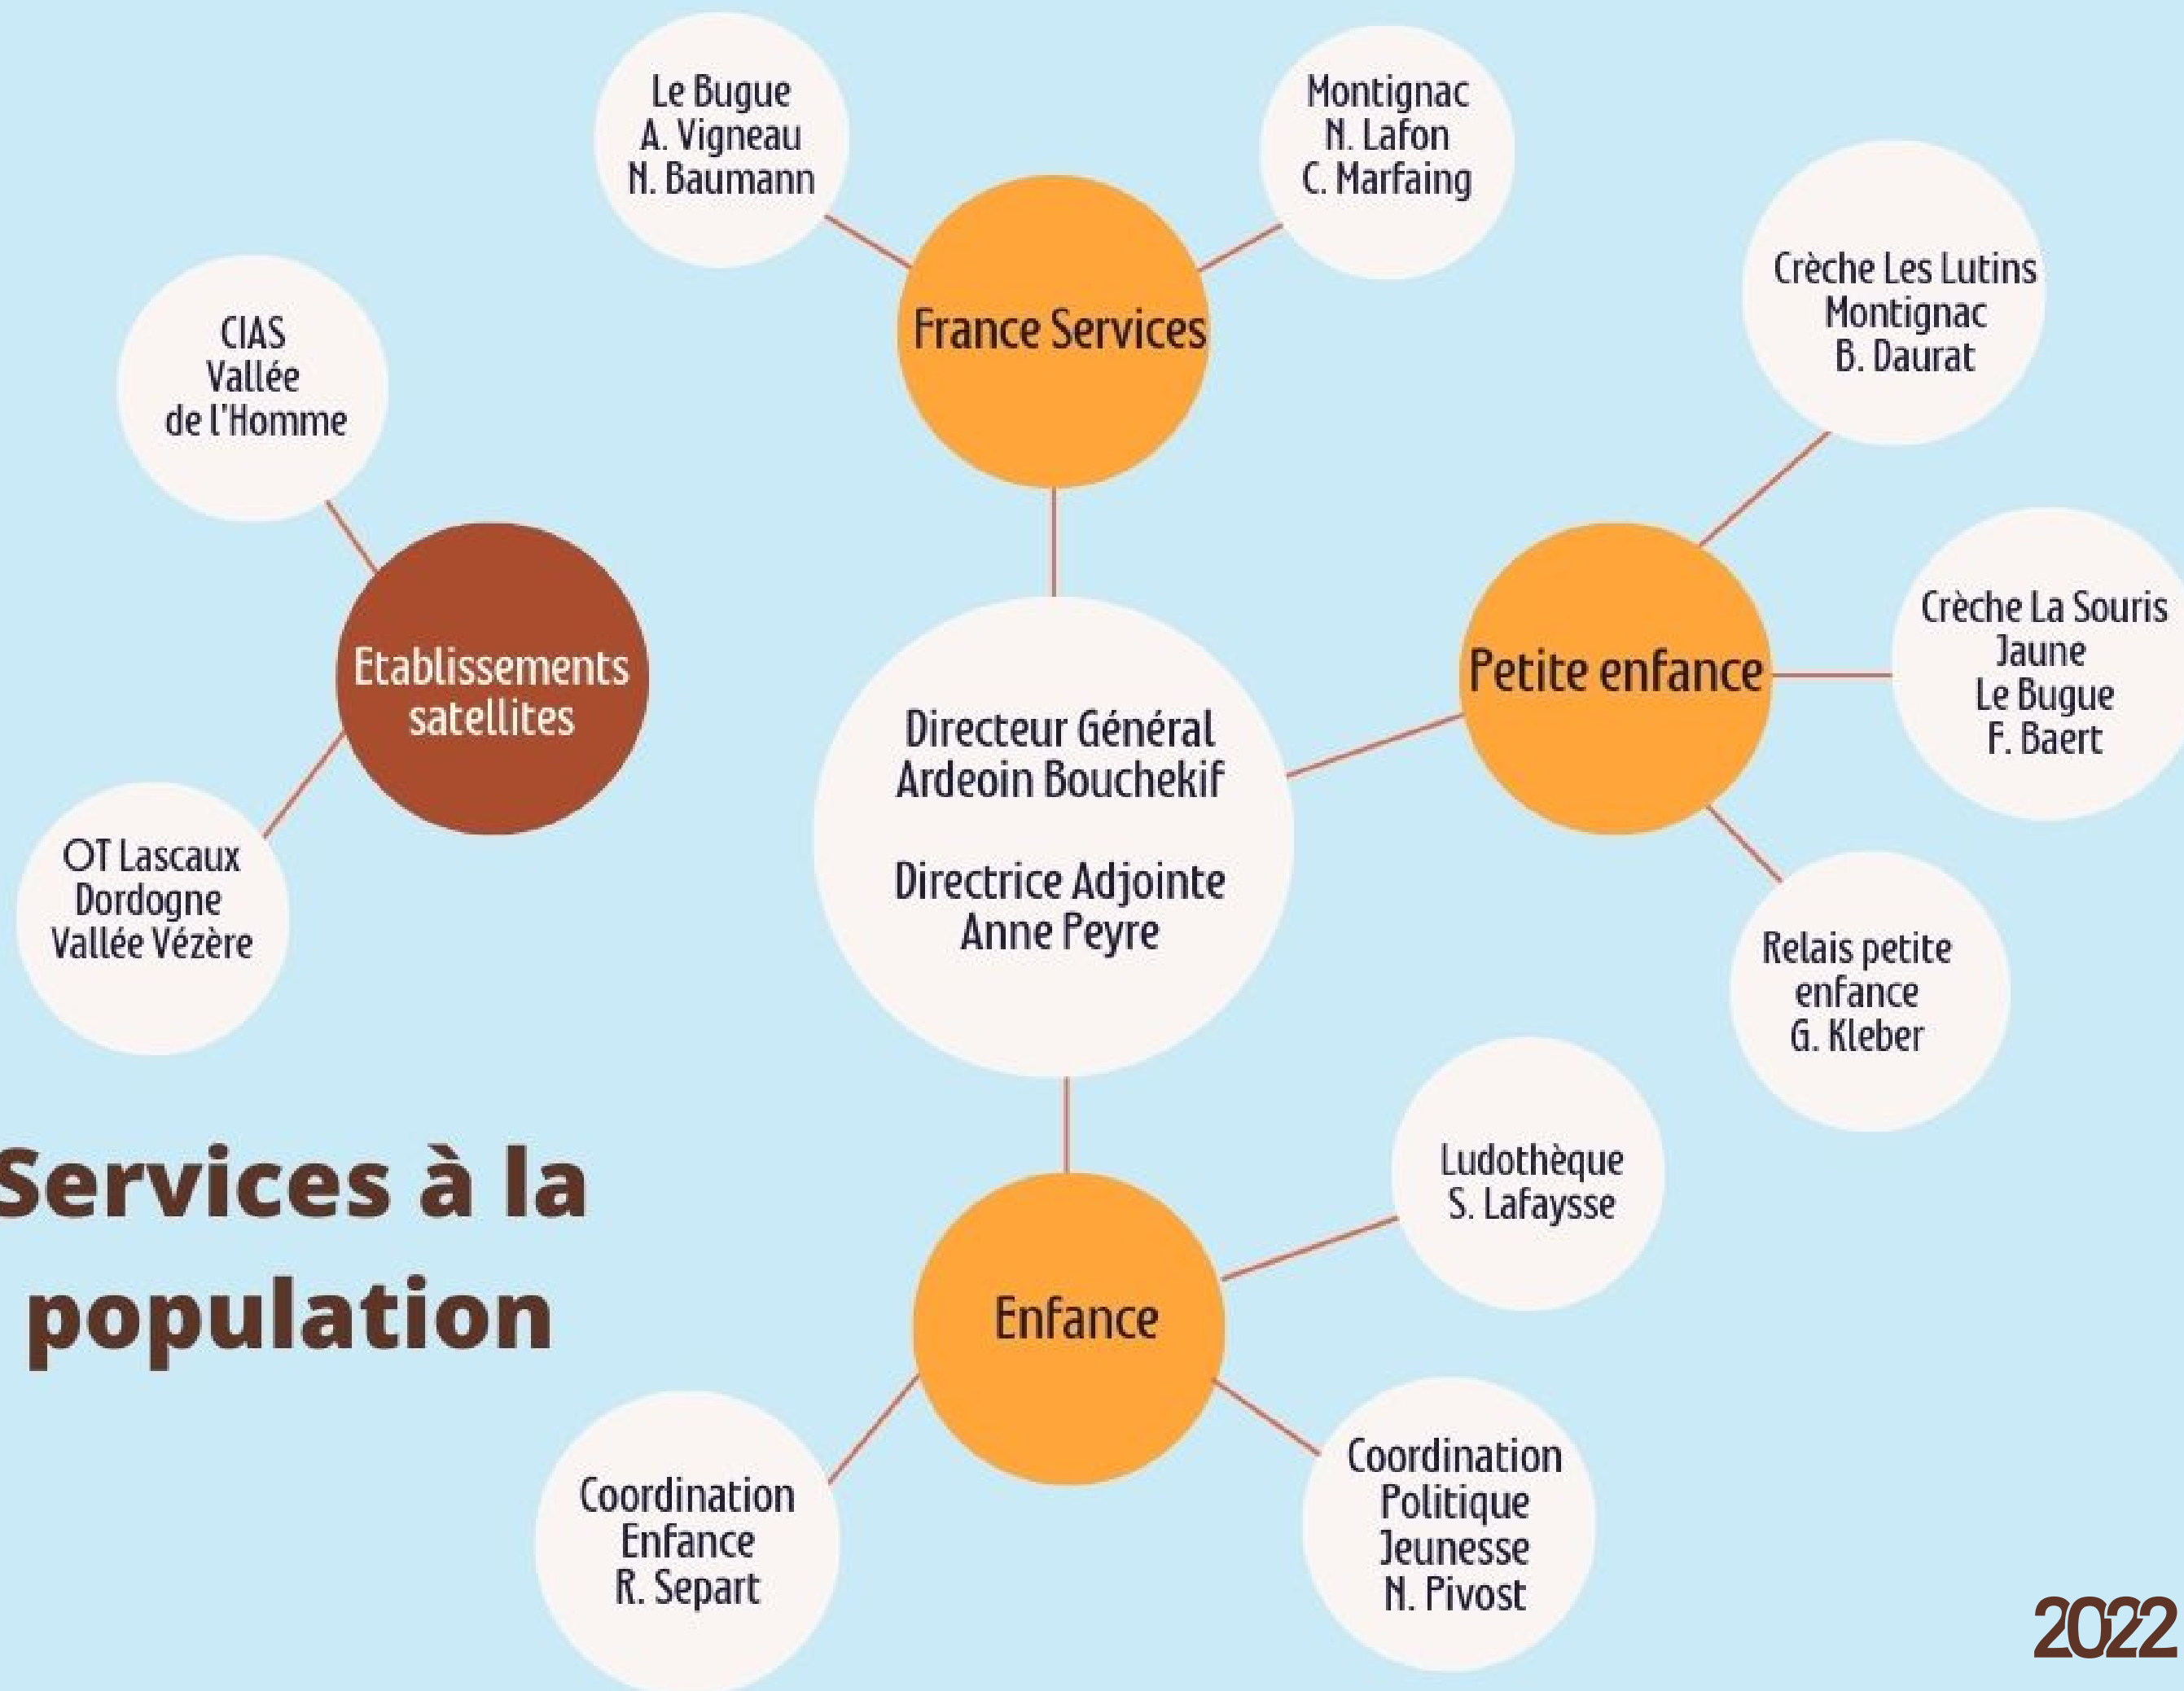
Le Bugue
A. Vigneau
N. Baumann

Montignac
N. Lafon
C. Marfaing

France Services

Crèche Les Lutins
Montignac
B. Daurat

CIAS
Vallée
de l'Homme

Etablissements satellites

Directeur Général
Ardeoin Bouchekif

Directrice Adjointe
Anne Peyre

Petite enfance

Crèche La Souris Jaune
Le Bugue
F. Baert

OT Lascaux
Dordogne
Vallée Vézère

Relais petite enfance
G. Kleber

Services à la population

Ludothèque
S. Lafaysse

Enfance

Coordination
Enfance
R. Separt

Coordination
Politique
Jeunesse
N. Pivost

2022